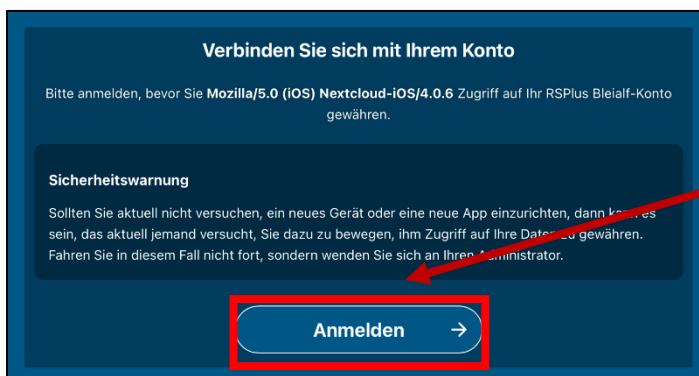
Verbinden Sie sich mit Ihrem Konto

Bitte anmelden, bevor Sie **Mozilla/5.0 (iOS) Nextcloud-iOS/4.0.6** Zugriff auf Ihr RSPlus Bleialf-Konto gewähren.

Sicherheitswarnung

Sollten Sie aktuell nicht versuchen, ein neues Gerät oder eine neue App einzurichten, dann k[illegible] es sein, das aktuell jemand versucht, Sie dazu zu bewegen, ihm Zugriff auf Ihre Date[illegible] zu gewähren. Fahren Sie in diesem Fall nicht fort, sondern wenden Sie sich an Ihren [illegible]ministrator.

Anmelden →